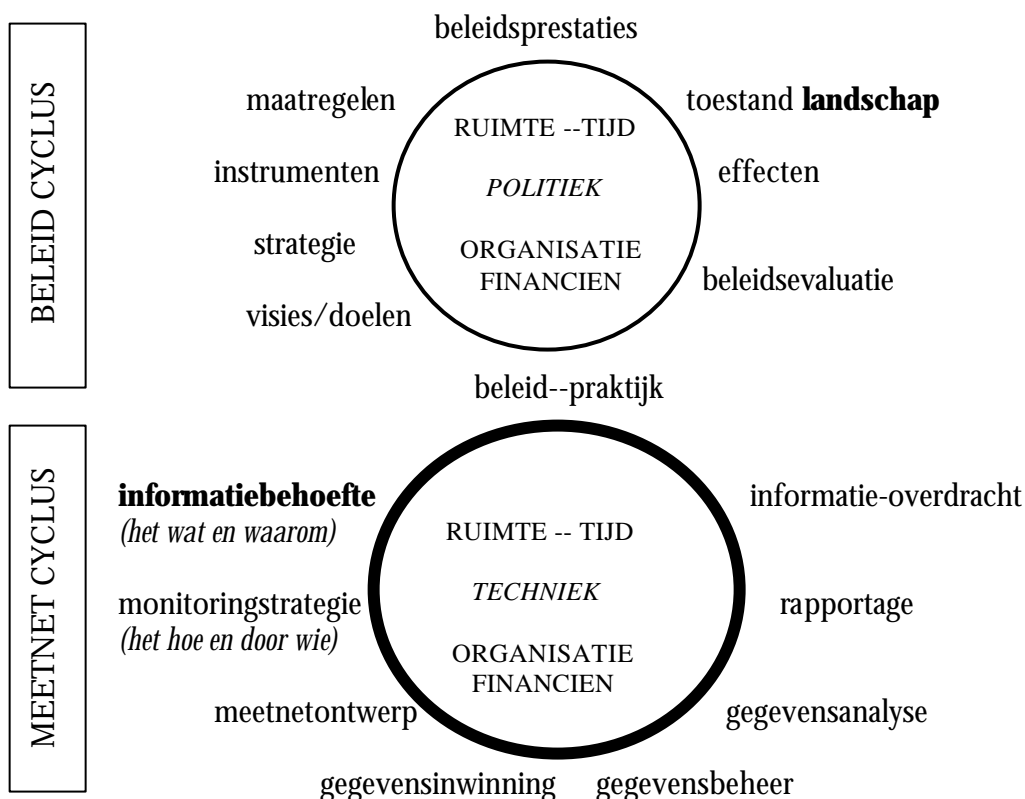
BELEID CYCLUS

beleidsprestaties

maatregelen

toestand **landschap**

RUIMTE --TIJD

instrumenten

*POLITIEK*

effecten

strategie

ORGANISATIE
FINANCIEN

beleidsevaluatie

visies/doelen

beleid--praktijk

MEETNET CYCLUS

**informatiebehoefte**
*(het wat en waarom)*

informatie-overdracht

RUIMTE -- TIJD

*TECHNIEK*

monitoringstrategie
*(het hoe en door wie)*

rapportage

ORGANISATIE
FINANCIEN

meetnetontwerp

gegevensanalyse

gegevensinwinning

gegevensbeheer